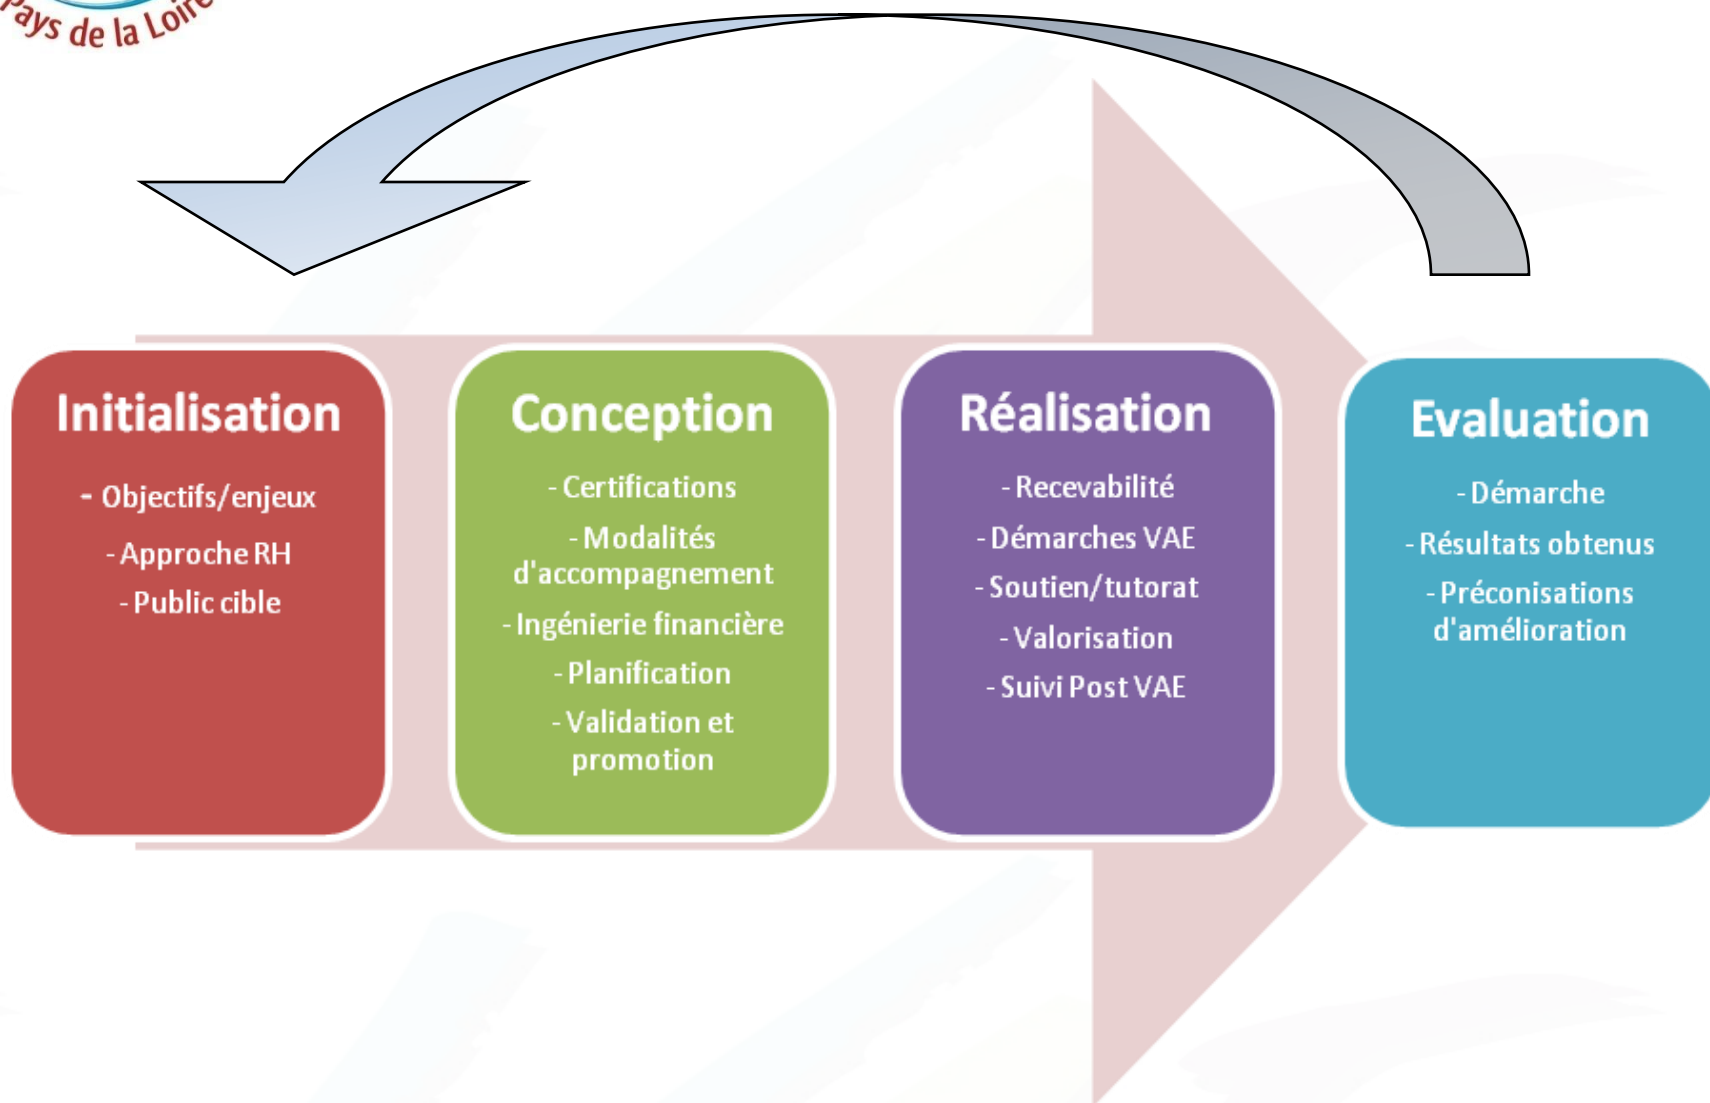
ays de la Loire

Initialisation

- Objectifs/enjeux

- Approche RH

- Public cible

Conception

- Certifications

- Modalités d'accompagnement

- Ingénierie financière

- Planification

- Validation et promotion

Réalisation

- Recevabilité

- Démarches VAE

- Soutien/tutorat

- Valorisation

- Suivi Post VAE

Evaluation

- Démarche

- Résultats obtenus

- Préconisations d'amélioration